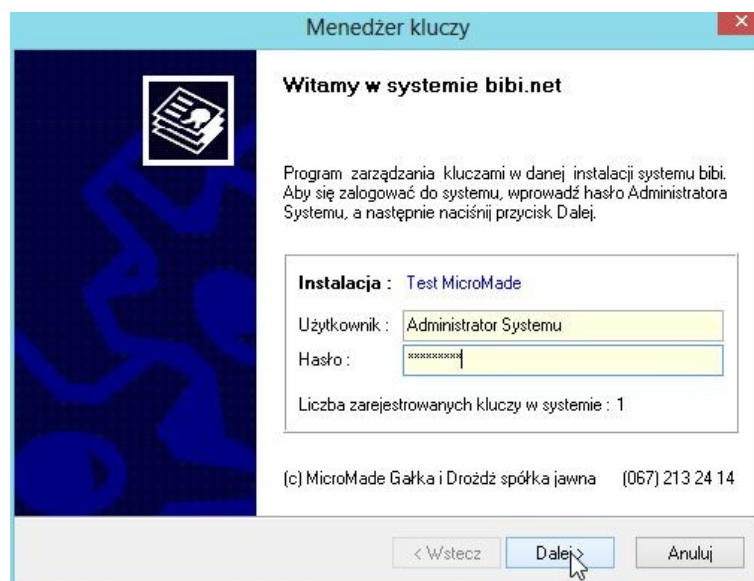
Menedżer kluczy

Witamy w systemie bibi.net

Program zarządzania kluczami w danej instalacji systemu bibi. Aby się zalogować do systemu, wprowadź hasło Administratora Systemu, a następnie naciśnij przycisk Dalej.

Instalacja : Test MicroMade

Użytkownik : Administrator Systemu

Hasło : *********

Liczba zarejestrowanych kluczy w systemie : 1

(c) MicroMade Gałka i Drożdż spółka jawna (067) 213 24 14

< Wstecz Dalej > Anuluj